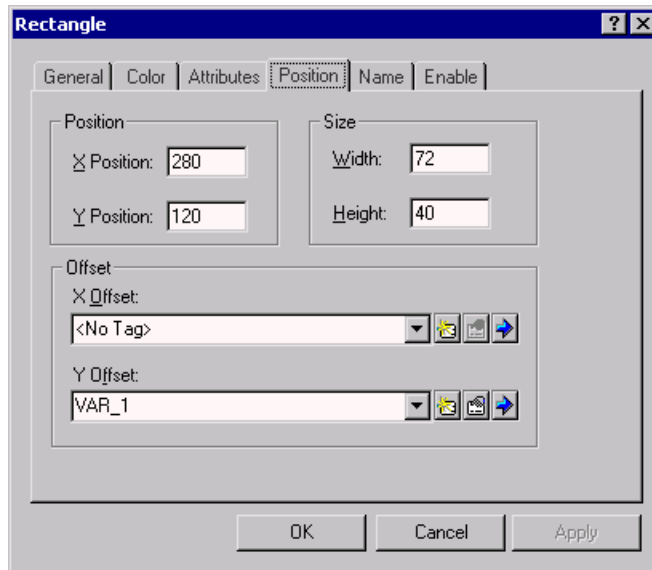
Rectangle

?

General | Color | Attributes | Position | Name | Enable

Position

X Position: 280

Y Position: 120

Size

Width: 72

Height: 40

Offset

X Offset:

<No Tag>

Y Offset:

VAR_1

OK

Cancel

Apply